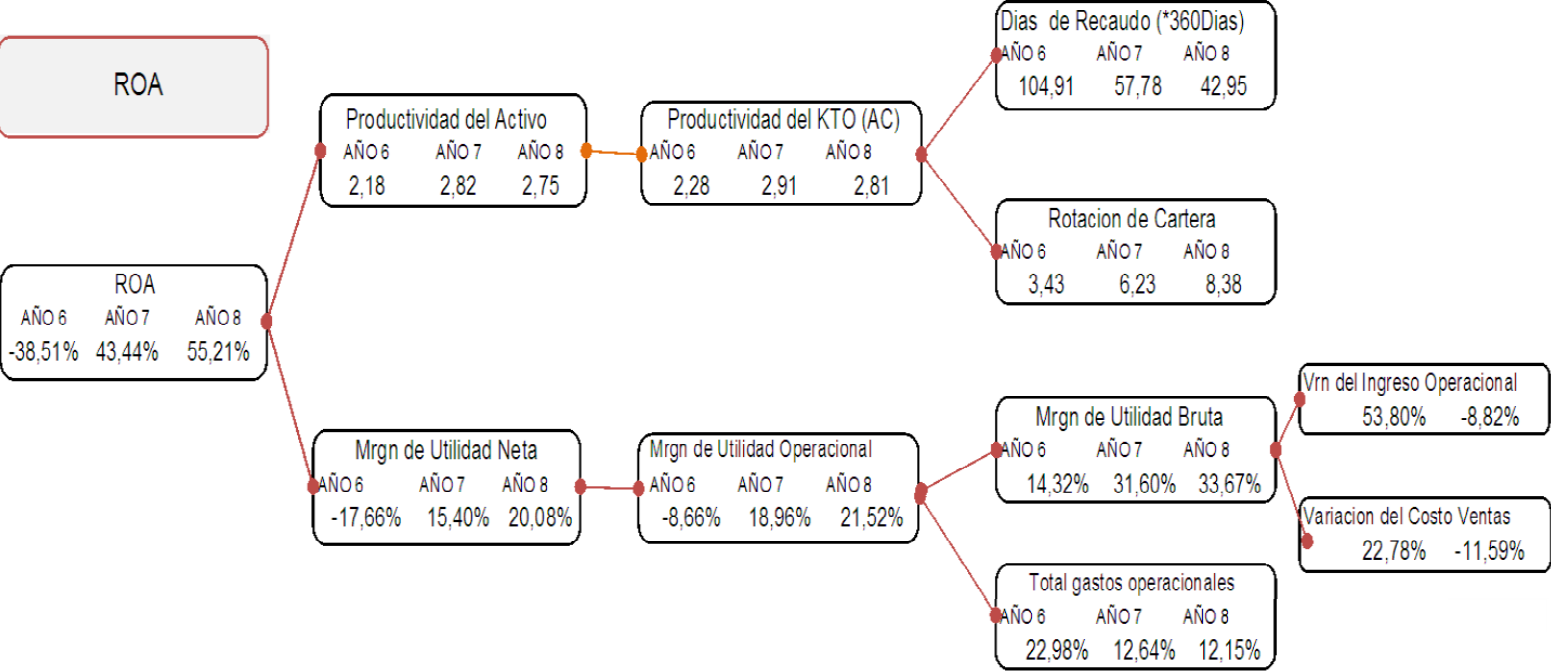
ROA

ROA
AÑO 6 AÑO 7 AÑO 8
-38,51% 43,44% 55,21%

Productividad del Activo
AÑO 6 AÑO 7 AÑO 8
2,18 2,82 2,75

Productividad del KTO (AC)
AÑO 6 AÑO 7 AÑO 8
2,28 2,91 2,81

Dias de Recaudo (*360Dias)
AÑO 6 AÑO 7 AÑO 8
104,91 57,78 42,95

Rotacion de Cartera
AÑO 6 AÑO 7 AÑO 8
3,43 6,23 8,38

Mrgn de Utilidad Neta
AÑO 6 AÑO 7 AÑO 8
-17,66% 15,40% 20,08%

Mrgn de Utilidad Operacional
AÑO 6 AÑO 7 AÑO 8
-8,66% 18,96% 21,52%

Mrgn de Utilidad Bruta
AÑO 6 AÑO 7 AÑO 8
14,32% 31,60% 33,67%

Vrn del Ingreso Operacional
53,80% -8,82%

Variacion del Costo Ventas
22,78% -11,59%

Total gastos operacionales
AÑO 6 AÑO 7 AÑO 8
22,98% 12,64% 12,15%